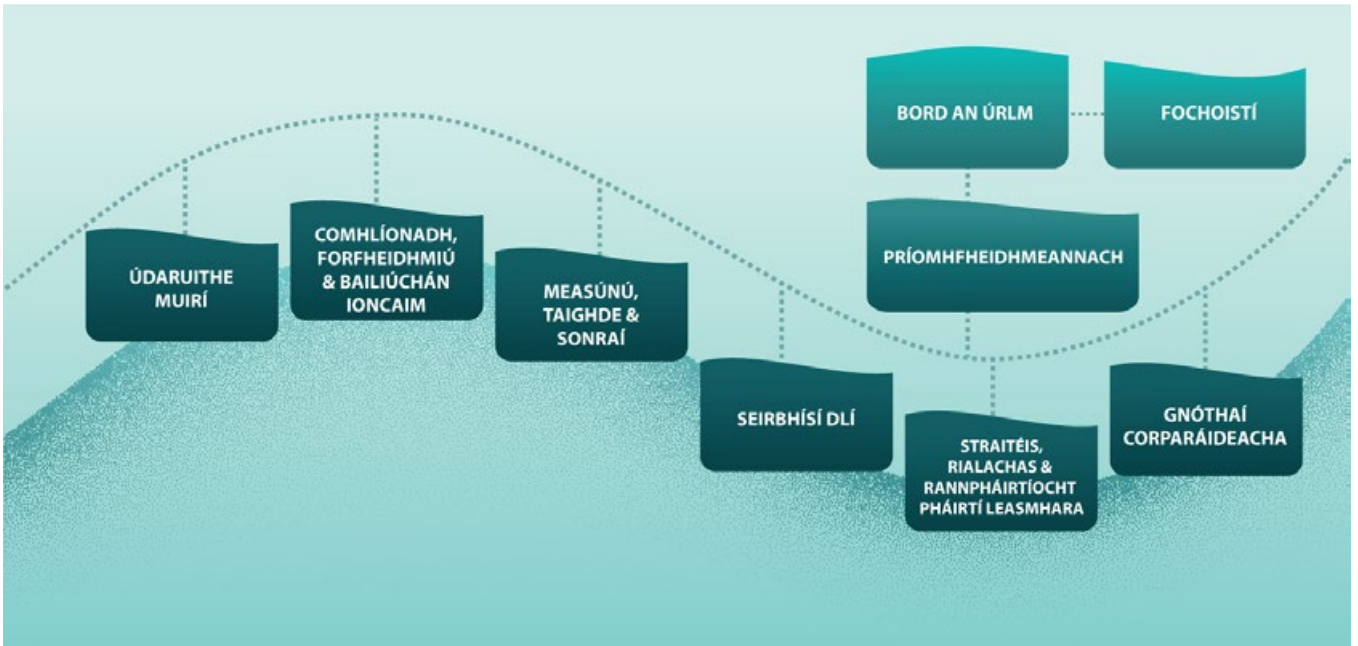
BORD AN ÚRLM

FOCHOISTÍ

PRÍOMHFHEIDHMEANNACH

ÚDARUITHE MUIRÍ

COMHLÍONADH, FORFHEIDHMIÚ & BAILIÚCHÁN IONCAIM

MEASÚNÚ, TAIGHDE & SONRAÍ

SEIRBHÍSÍ DLÍ

STRAITÉIS, RIALACHAS & RANNPHÁIRTÍOCHT PHÁIRTÍ LEASMHARA

GNÓTHAÍ CORPARÁIDEACHA